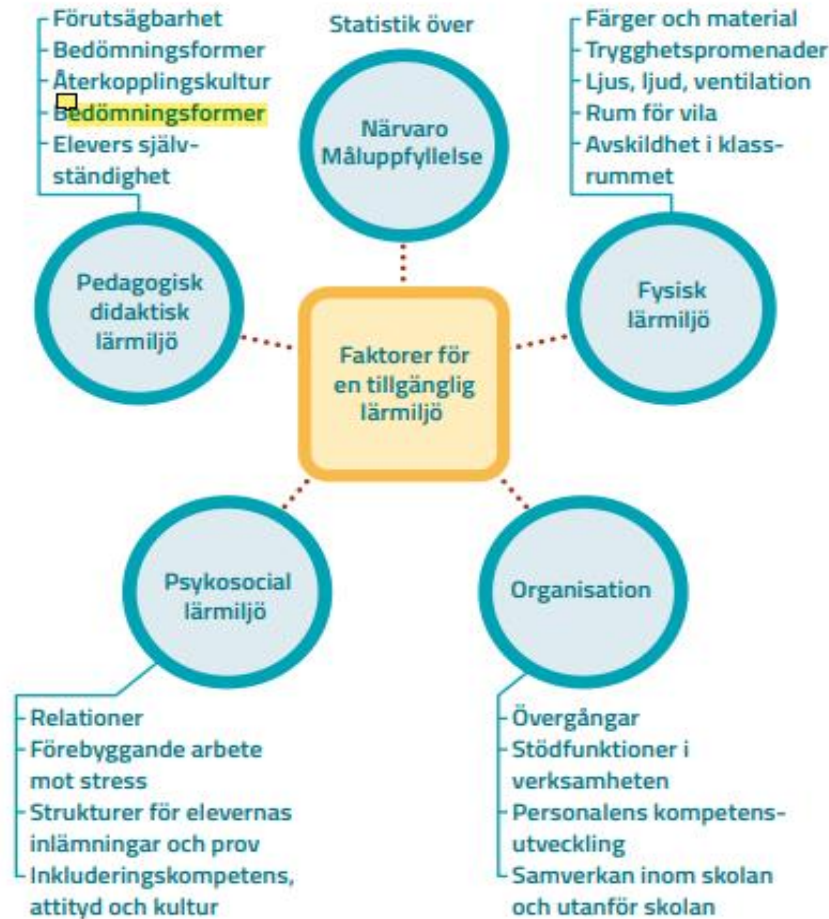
Förutsägbarhet
Bedömningsformer
Återkopplingskultur
Bedömningsformer
Elevers självständighet

Statistik över

Närvaro
Måluppfyllelse

Färger och material
Trygghetspromenader
Ljus, ljud, ventilation
Rum för vila
Avskildhet i klassrummet

Pedagogisk didaktisk lärmiljö

Faktorer för en tillgänglig lärmiljö

Fysisk lärmiljö

Psykosocial lärmiljö

Organisation

Relationer
Förebyggande arbete mot stress
Strukturer för elevernas inlämningar och prov
Inkluderingskompetens, attityd och kultur

Övergångar
Stödfunktioner i verksamheten
Personalens kompetensutveckling
Samverkan inom skolan och utanför skolan